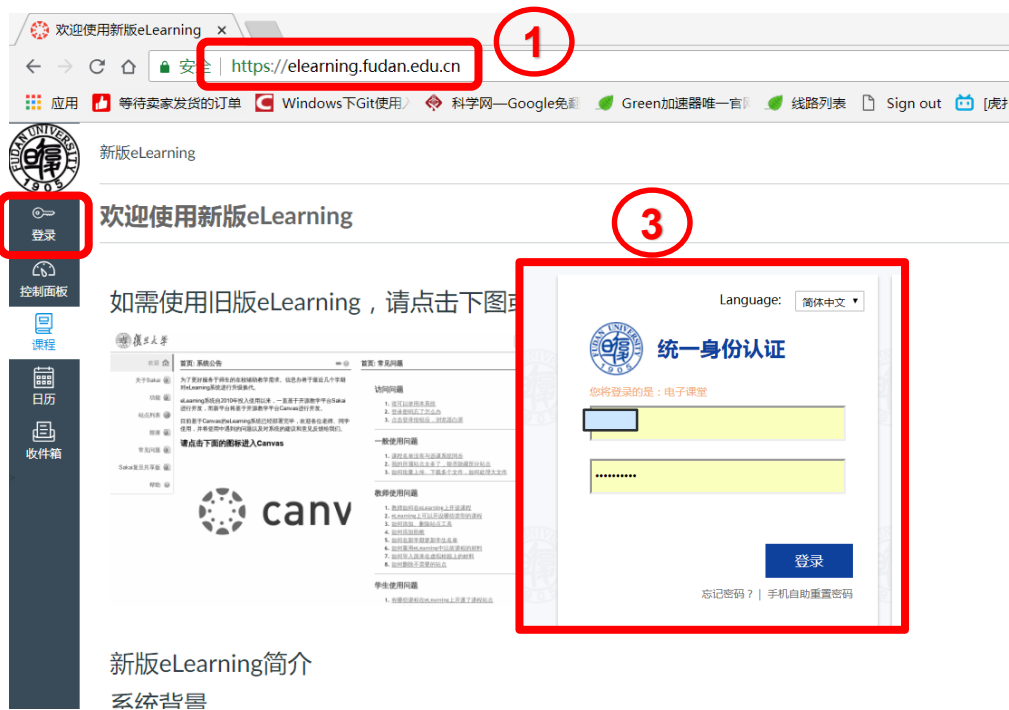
欢迎使用新版eLearning ×

安全 | https://elearning.fudan.edu.cn

1

应用 等待卖家发货的订单 Windows下Git使用 科学网—Google免 Green加速器唯一官 线路列表 Sign out [虎

FUDAN UNIVERSITY 1905

登录

控制面板

课程

日历

收件箱

新版eLearning

欢迎使用新版eLearning

3

如需使用旧版eLearning，请点击下图或

复旦大学

首页: 系统公告

首页: 常见问题

请点击下面的图标进入Canvas

访问问题

一般使用问题

教师使用问题

学生使用问题

canv

Language: 简体中文

统一身份认证

您将登录的是：电子课堂

••••••••••

登录

忘记密码？ | 手机自助重置密码

新版eLearning简介

系统背景